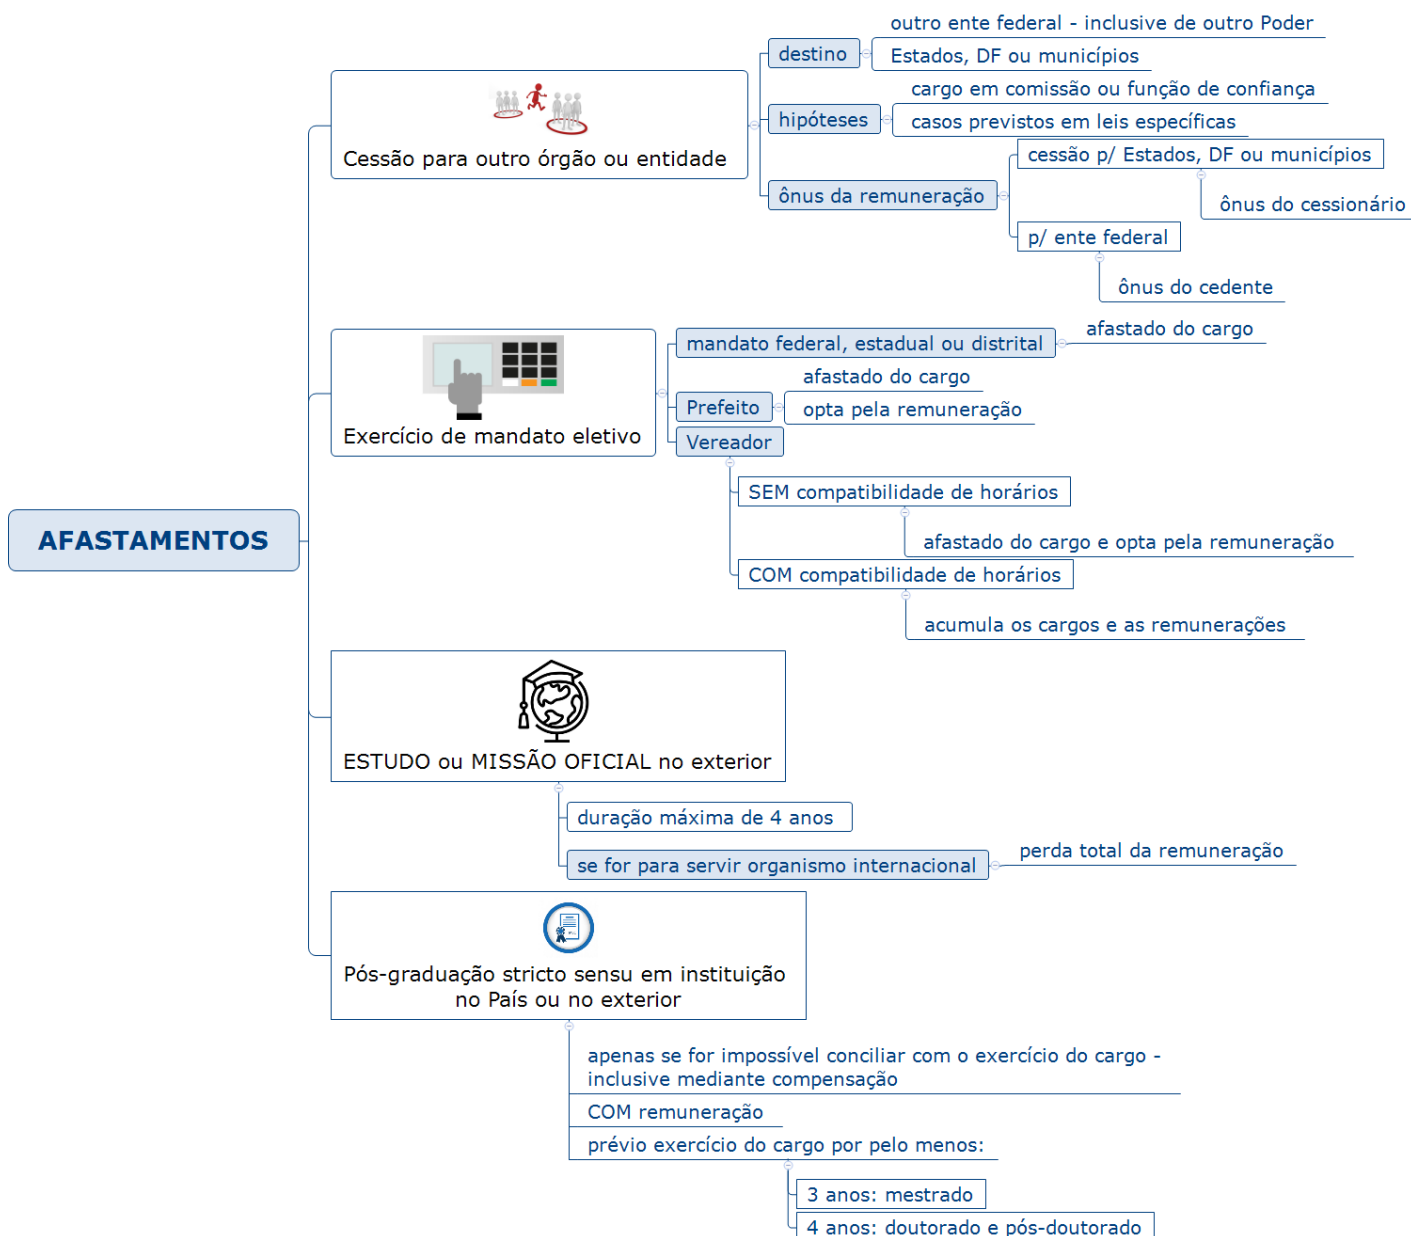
AFASTAMENTOS

Cessão para outro órgão ou entidade

destino

outro ente federal - inclusive de outro Poder

Estados, DF ou municípios

hipóteses

cargo em comissão ou função de confiança

casos previstos em leis específicas

ônus da remuneração

cessão p/ Estados, DF ou municípios

ônus do cessionário

p/ ente federal

ônus do cedente

Exercício de mandato eletivo

mandato federal, estadual ou distrital

afastado do cargo

Prefeito

afastado do cargo

opta pela remuneração

Vereador

SEM compatibilidade de horários

afastado do cargo e opta pela remuneração

COM compatibilidade de horários

acumula os cargos e as remunerações

ESTUDO ou MISSÃO OFICIAL no exterior

duração máxima de 4 anos

se for para servir organismo internacional

perda total da remuneração

Pós-graduação stricto sensu em instituição no País ou no exterior

apenas se for impossível conciliar com o exercício do cargo - inclusive mediante compensação

COM remuneração

prévio exercício do cargo por pelo menos:

3 anos: mestrado

4 anos: doutorado e pós-doutorado